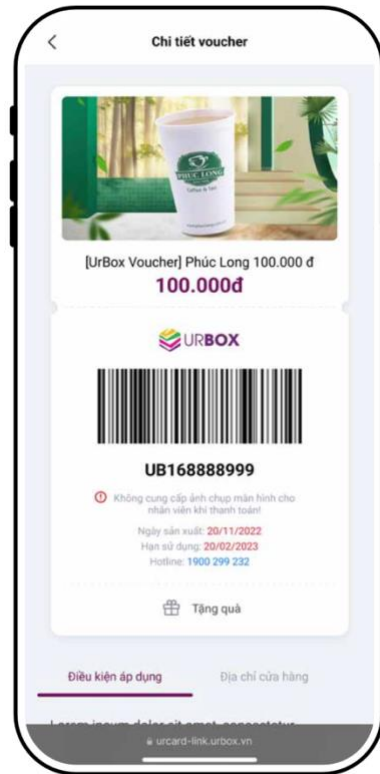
Chi tiết voucher

PHÚC LONG
Coffee & Tea

[UrBox Voucher] Phúc Long 100.000 đ
100.000đ

URBOX

UB168888999

Không cung cấp ảnh chụp màn hình cho nhân viên khi thanh toán!

Ngày sản xuất: 20/11/2022
Hạn sử dụng: 20/02/2023
Hotline: 1900 299 232

Tặng quà

Điều kiện áp dụng
Địa chỉ cửa hàng

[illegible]

urcard-link.urbox.vn